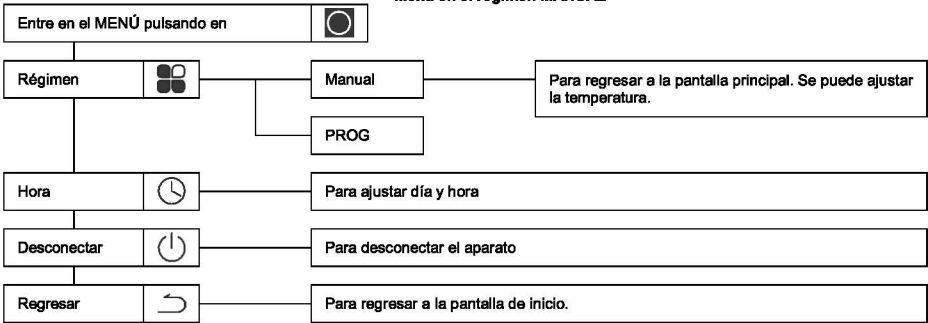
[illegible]

Entre en el MENÚ pulsando en

Régimen

Manual

Para regresar a la pantalla principal. Se puede ajustar la temperatura.

PROG

Hora

Para ajustar día y hora

Desconectar

Para desconectar el aparato

Regresar

Para regresar a la pantalla de inicio.